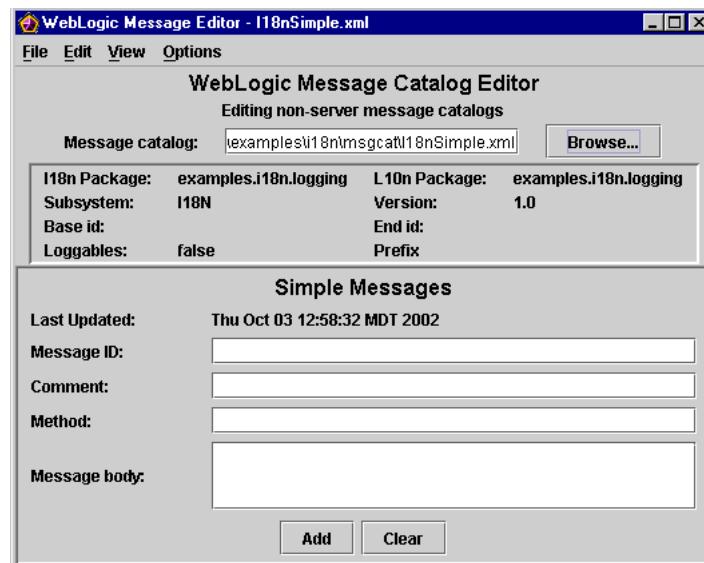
WebLogic Message Editor - I18nSimple.xml

File Edit View Options

WebLogic Message Catalog Editor

Editing non-server message catalogs

Message catalog: \examples\i18n\msgcat\I18nSimple.xml Browse...

| | | | |
|---|---|---|---|
| I18n Package: | examples.i18n.logging | L10n Package: | examples.i18n.logging |
| Subsystem: | I18N | Version: | 1.0 |
| Base id: | | End id: | |
| Loggables: | false | Prefix | |

Simple Messages

Last Updated: Thu Oct 03 12:58:32 MDT 2002

Message ID:

Comment:

Method:

Message body:

Add Clear